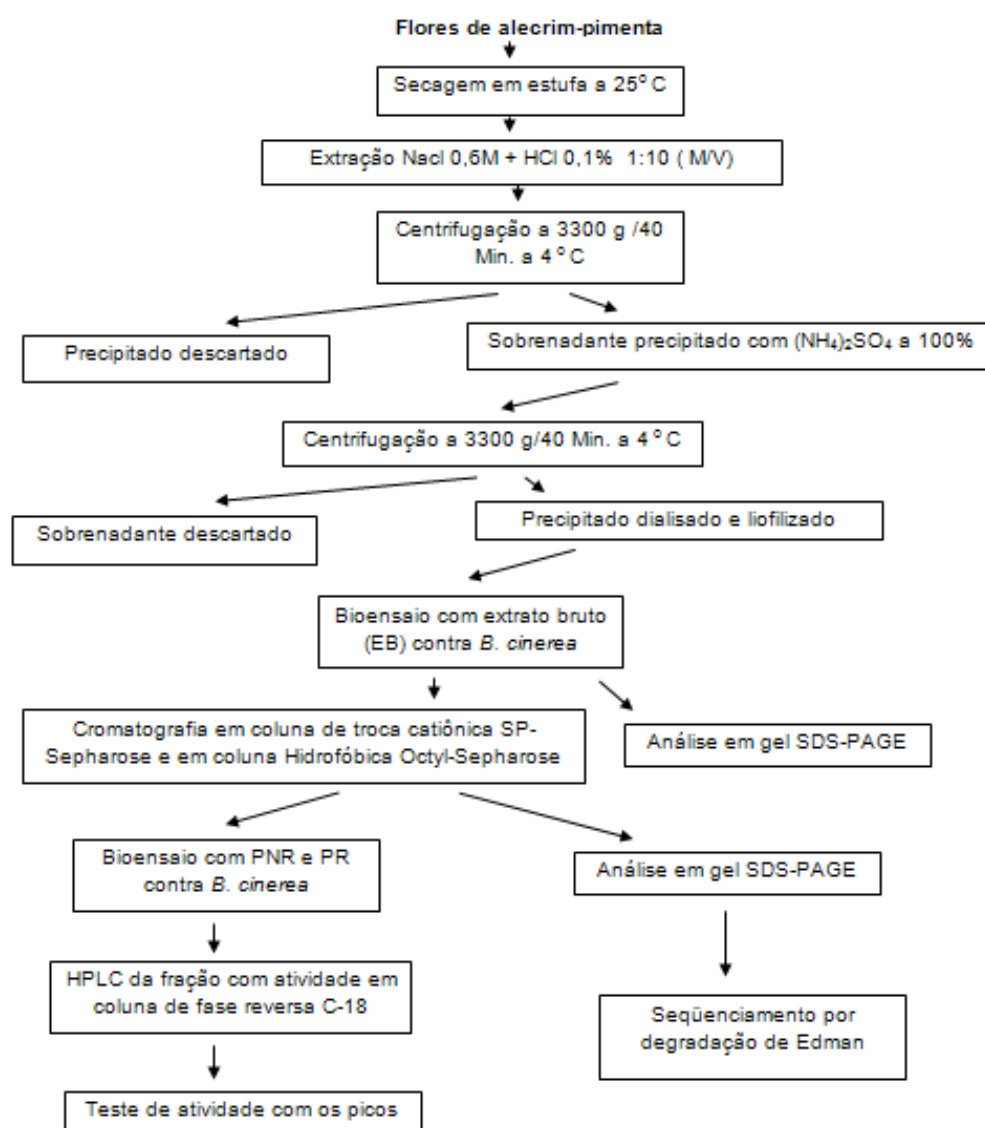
Flores de alecrim-pimenta

Secagem em estufa a 25° C

Extração Nacl 0,6M + HCl 0,1% 1:10 ( M/V)

Centrifugação a 3300 g /40 Min. a 4 ° C

Precipitado descartado

Sobrenadante precipitado com $(NH_4)_2SO_4$ a 100%

Centrifugação a 3300 g/40 Min. a 4 ° C

Sobrenadante descartado

Precipitado dialisado e liofilizado

Bioensaio com extrato bruto (EB) contra B. cinerea

Cromatografia em coluna de troca catiônica SP-Sepharose e em coluna Hidrofóbica Octyl-Sepharose

Análise em gel SDS-PAGE

Bioensaio com PNR e PR contra B. cinerea

Análise em gel SDS-PAGE

HPLC da fração com atividade em coluna de fase reversa C-18

Seqüenciamento por degradação de Edman

Teste de atividade com os picos